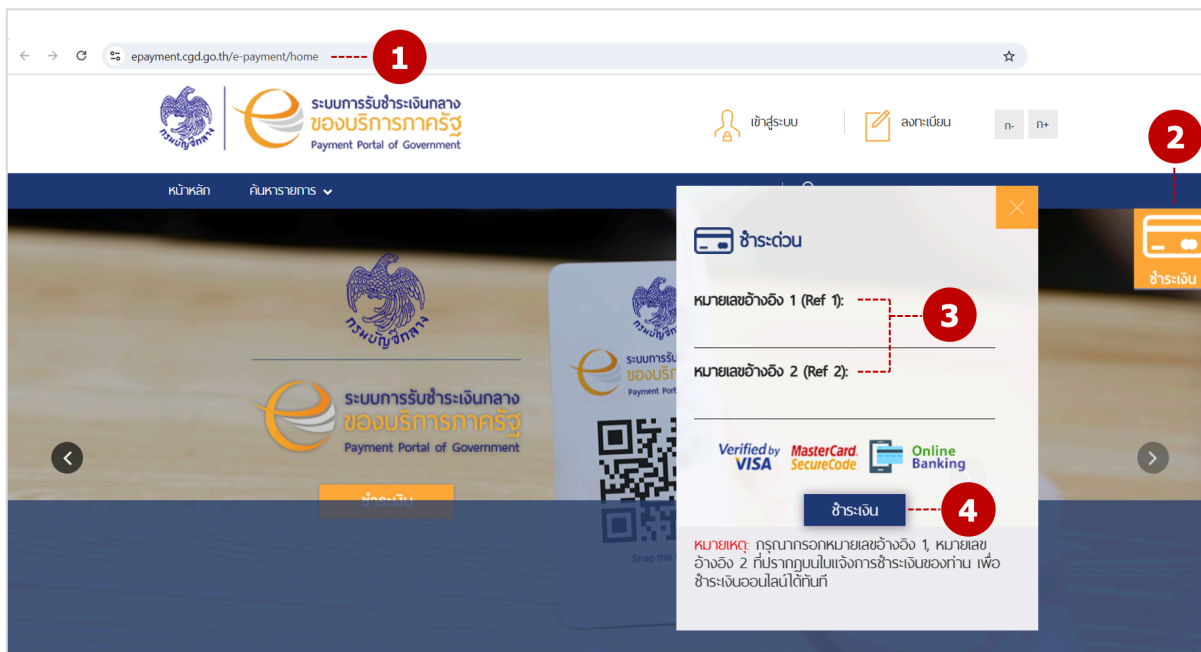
epayment.cgd.go.th/e-payment/home

1

กรมบัญชีกลาง

ระบบการรับชำระเงินกลาง
ของบริการภาครัฐ
Payment Portal of Government

เข้าสู่ระบบ

ลงทะเบียน

ก-

ก+

2

ชำระเงิน

หน้าหลัก

ค้นหารายการ

กรมบัญชีกลาง

ระบบการรับชำระเงินกลาง
ของบริการภาครัฐ
Payment Portal of Government

ชำระเงิน

ระบบการรับชำระ
ของบริ

Snap this

ชำระด่วน

หมายเลขอ้างอิง 1 (Ref 1):

3

หมายเลขอ้างอิง 2 (Ref 2):

Verified by VISA

MasterCard. SecureCode.

Online Banking

ชำระเงิน

4

หมายเหตุ: กรุณากรอกหมายเลขอ้างอิง 1, หมายเลขอ้างอิง 2 ที่ปรากฏบนใบแจ้งการชำระเงินของท่าน เพื่อชำระเงินออนไลน์ได้ทันที